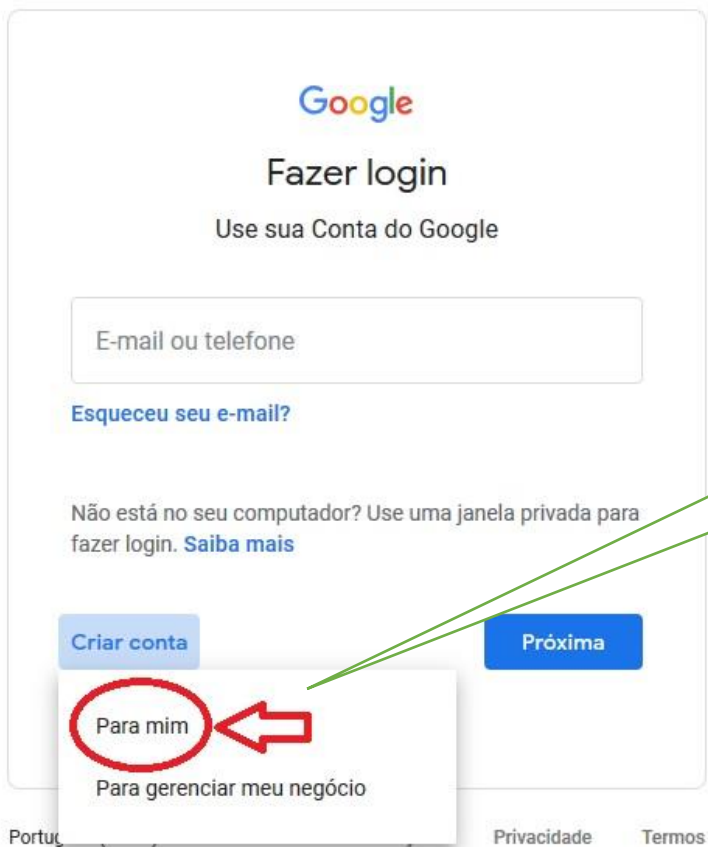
Google

Fazer login

Use sua Conta do Google

E-mail ou telefone

Esqueceu seu e-mail?

Não está no seu computador? Use uma janela privada para fazer login. Saiba mais

Criar conta

Próxima

Para mim

Para gerenciar meu negócio

Portu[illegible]

Privacidade

Termos